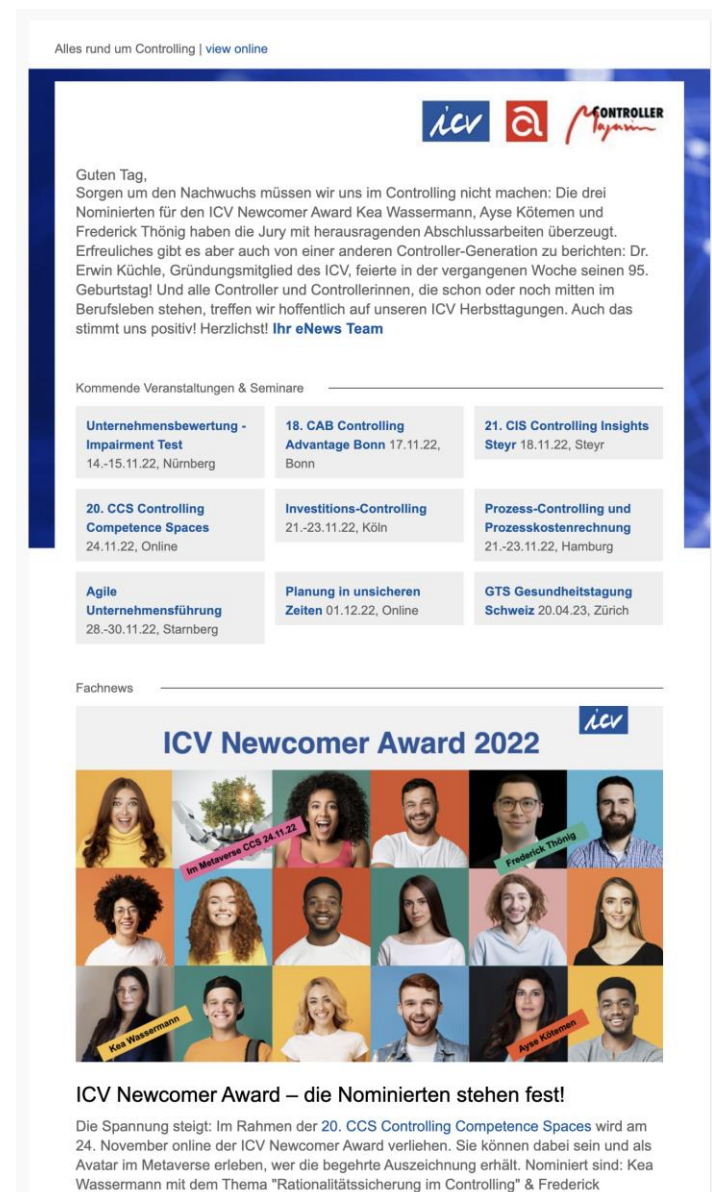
Alles rund um Controlling | view online

icv

CONTROLLER Magazin

Guten Tag,
Sorgen um den Nachwuchs müssen wir uns im Controlling nicht machen: Die drei Nominierten für den ICV Newcomer Award Kea Wassermann, Ayse Kötemen und Frederick Thönig haben die Jury mit herausragenden Abschlussarbeiten überzeugt. Erfreuliches gibt es aber auch von einer anderen Controller-Generation zu berichten: Dr. Erwin Küchle, Gründungsmitglied des ICV, feierte in der vergangenen Woche seinen 95. Geburtstag! Und alle Controller und Controllerinnen, die schon oder noch mitten im Berufsleben stehen, treffen wir hoffentlich auf unseren ICV Herbsttagungen. Auch das stimmt uns positiv! Herzlichst! Ihr eNews Team

Kommende Veranstaltungen & Seminare

| | | |
|---|---|---|
| Unternehmensbewertung - Impairment Test 14.-15.11.22, Nürnberg | 18. CAB Controlling Advantage Bonn 17.11.22, Bonn | 21. CIS Controlling Insights Steyr 18.11.22, Steyr |
| 20. CCS Controlling Competence Spaces 24.11.22, Online | Investitions-Controlling 21.-23.11.22, Köln | Prozess-Controlling und Prozesskostenrechnung 21.-23.11.22, Hamburg |
| Agile Unternehmensführung 28.-30.11.22, Starnberg | Planung in unsicheren Zeiten 01.12.22, Online | GTS Gesundheitstagung Schweiz 20.04.23, Zürich |

Fachnews

icv

ICV Newcomer Award 2022

Im Metaverse CCS 24.11.22

Frederick Thönig

Kea Wassermann

Ayse Kötemen

ICV Newcomer Award – die Nominierten stehen fest!

Die Spannung steigt: Im Rahmen der 20. CCS Controlling Competence Spaces wird am 24. November online der ICV Newcomer Award verliehen. Sie können dabei sein und als Avatar im Metaverse erleben, wer die begehrte Auszeichnung erhält. Nominiert sind: Kea Wassermann mit dem Thema "Rationalitätssicherung im Controlling" & Frederick